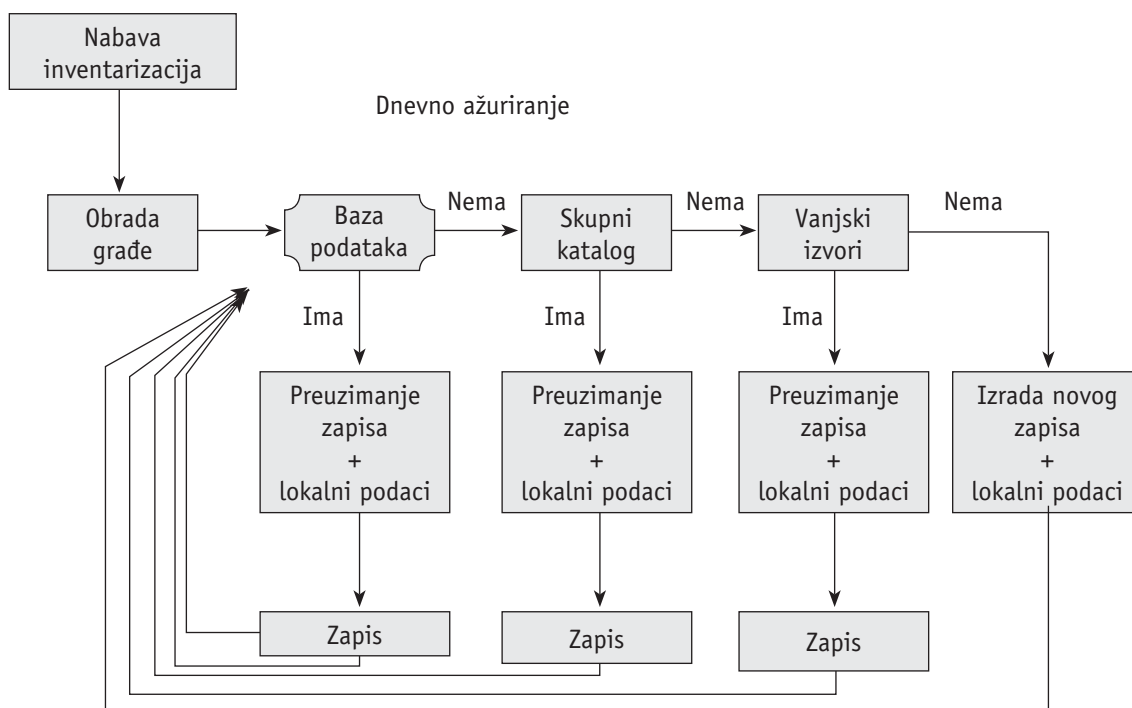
Nabava inventarizacija

Dnevno ažuriranje

Obrada građe

Baza podataka

Nema

Skupni katalog

Nema

Vanjski izvori

Nema

Ima

Ima

Ima

Preuzimanje zapisa + lokalni podaci

Preuzimanje zapisa + lokalni podaci

Preuzimanje zapisa + lokalni podaci

Izrada novog zapisa + lokalni podaci

Zapis

Zapis

Zapis